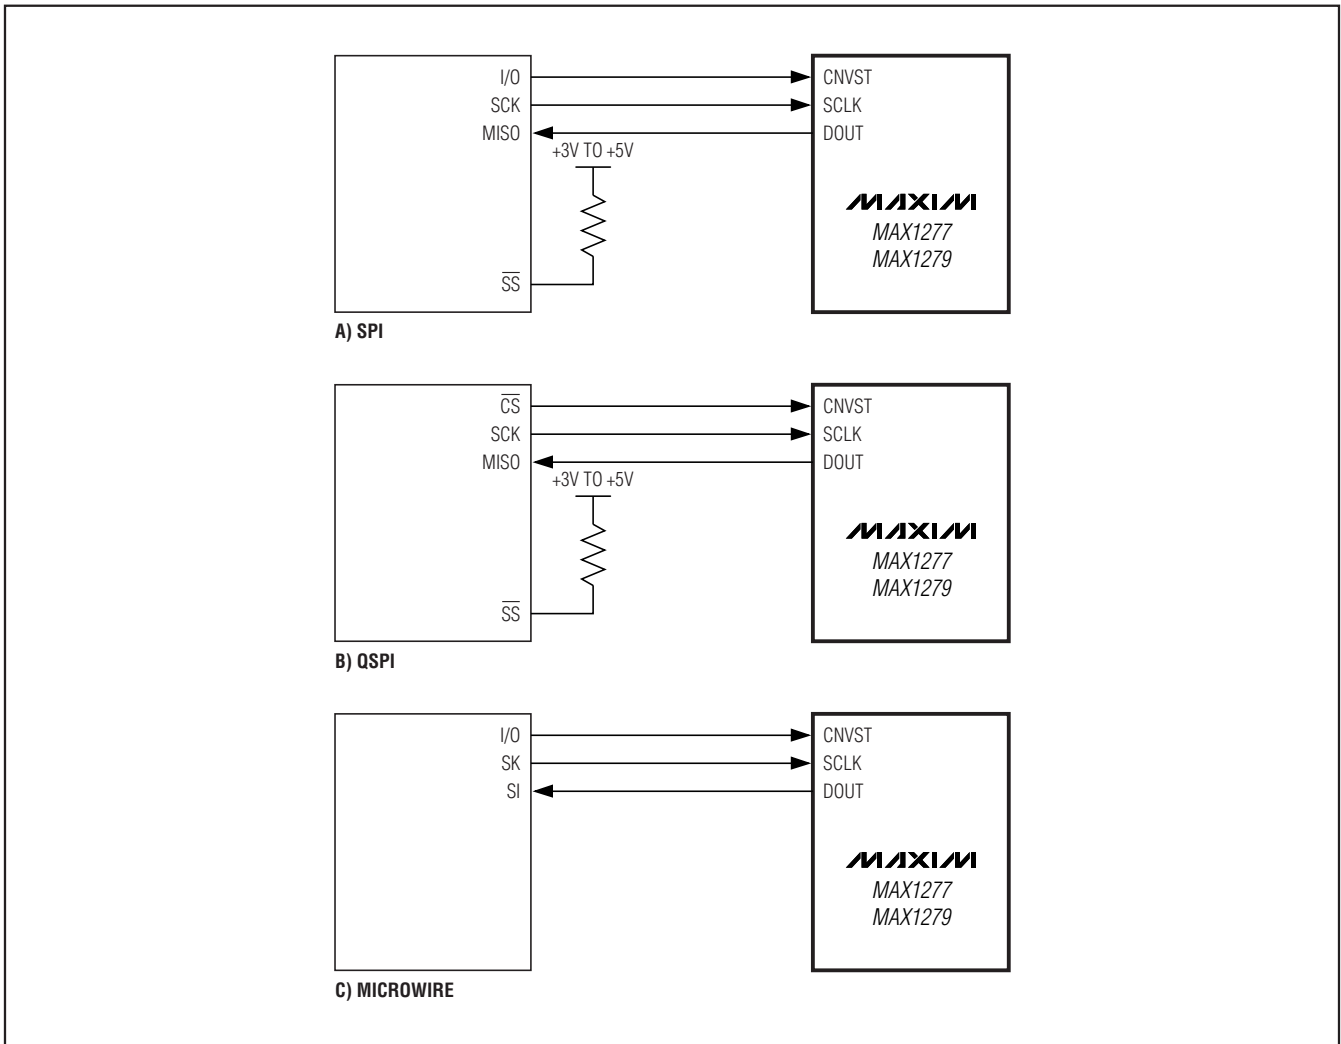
I/O
SCK
MISO
+3V TO +5V
$\overline{SS}$

CNVST
SCLK
DOUT
MAXIM
MAX1277
MAX1279

A) SPI

$\overline{CS}$
SCK
MISO
+3V TO +5V
$\overline{SS}$

CNVST
SCLK
DOUT
MAXIM
MAX1277
MAX1279

B) QSPI

I/O
SK
SI

CNVST
SCLK
DOUT
MAXIM
MAX1277
MAX1279

C) MICROWIRE